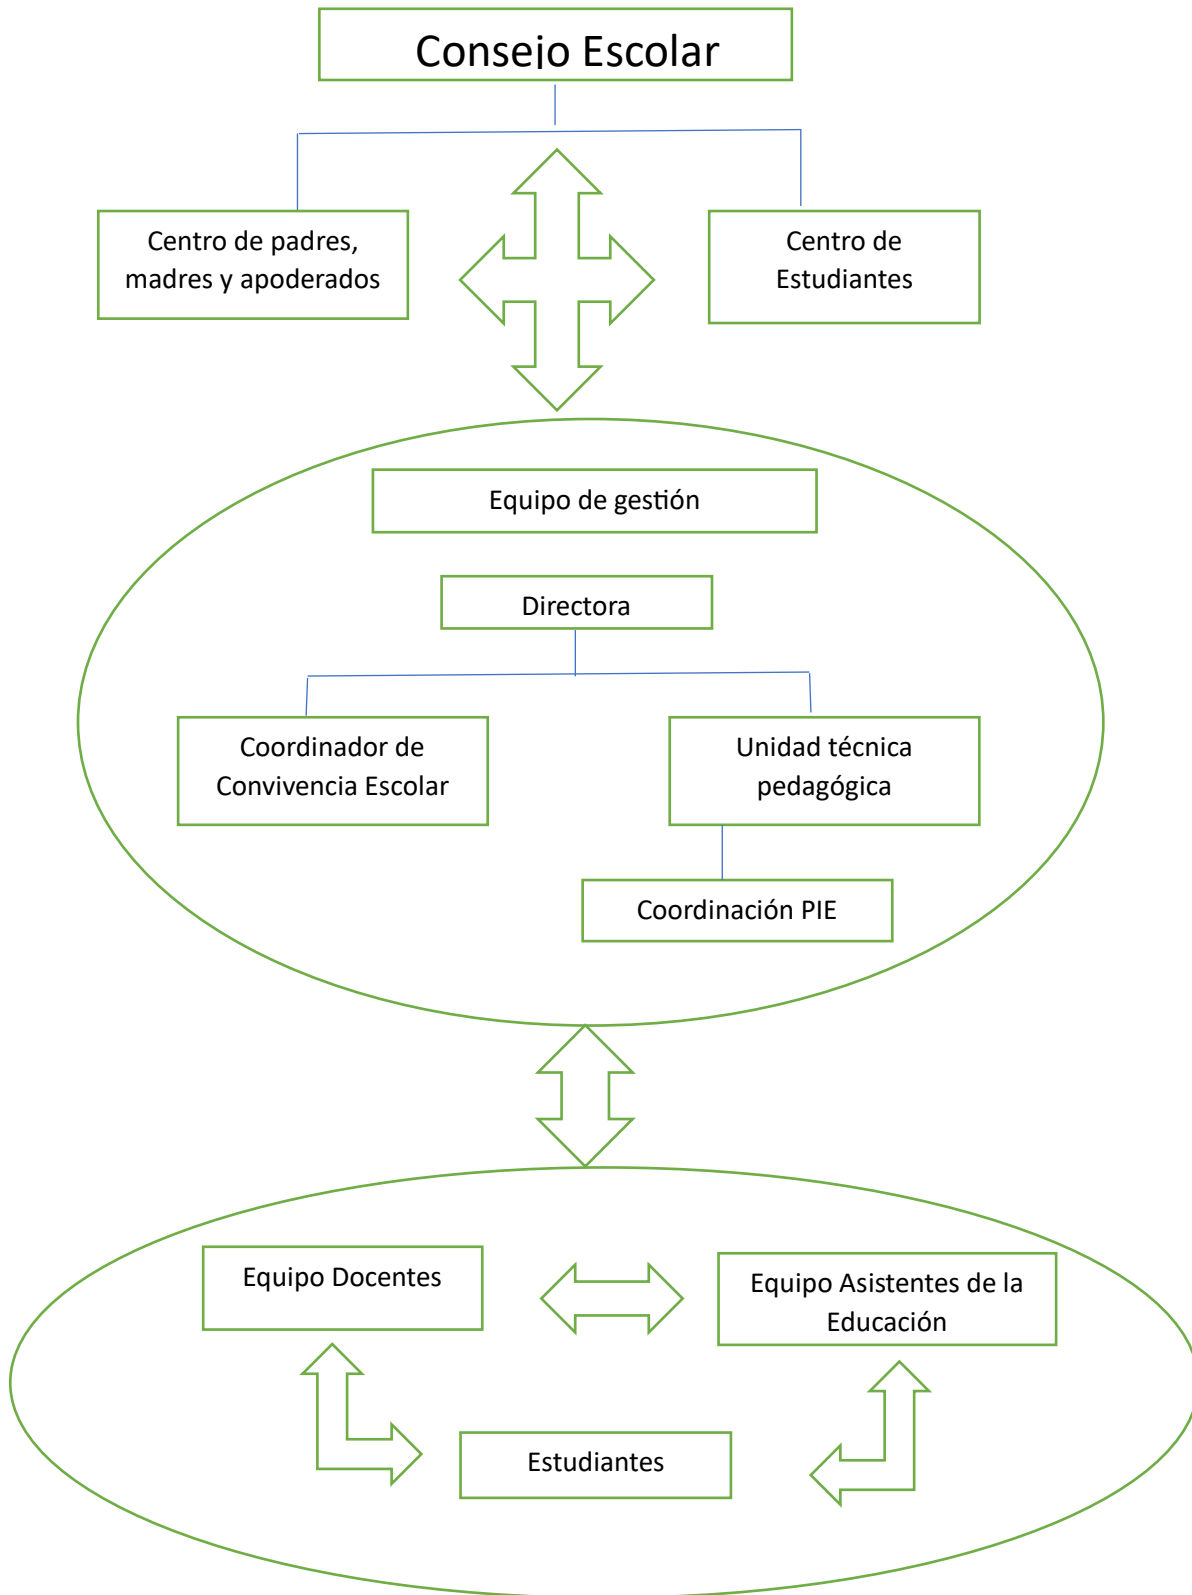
Consejo Escolar

Centro de padres, madres y apoderados

Centro de Estudiantes

Equipo de gestión

Directora

Coordinador de Convivencia Escolar

Unidad técnica pedagógica

Coordinación PIE

Equipo Docentes

Equipo Asistentes de la Educación

Estudiantes